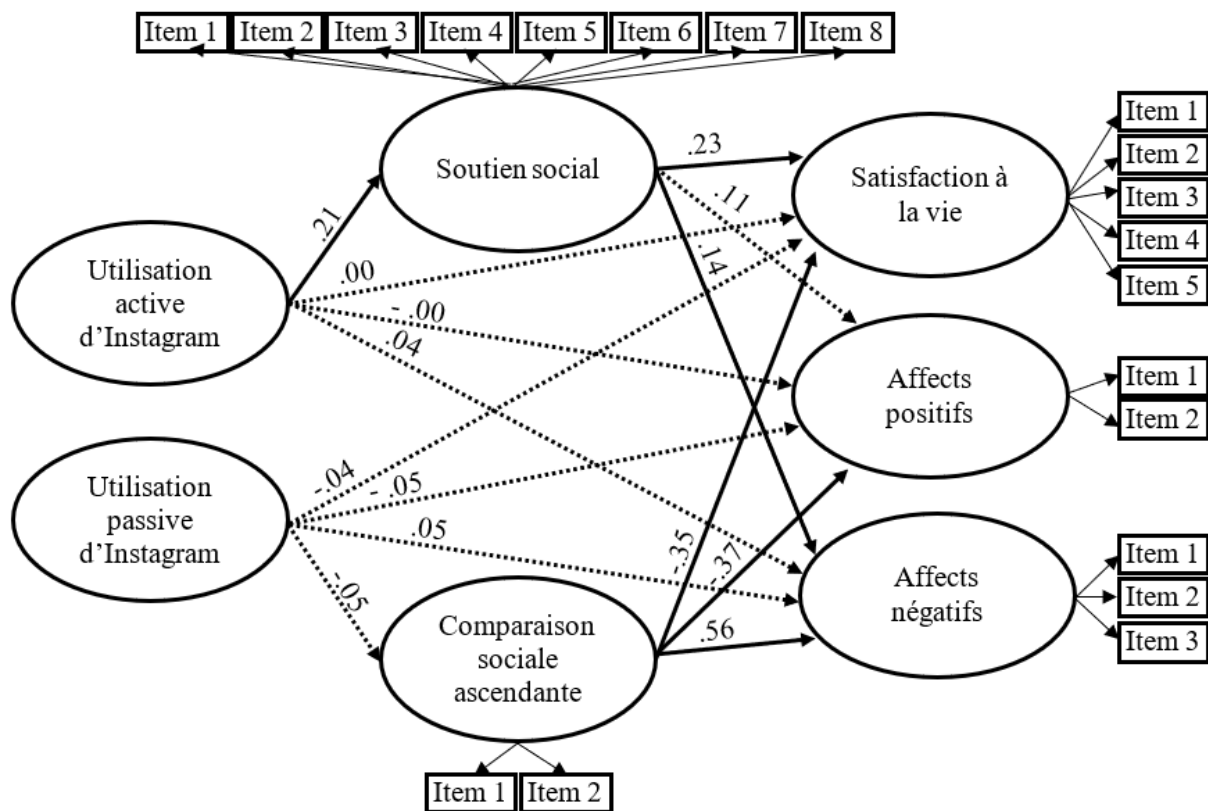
Item 1 Item 2 Item 3 Item 4 Item 5 Item 6 Item 7 Item 8

Soutien social

.21

.23

.11

.14

Satisfaction à la vie

Item 1
Item 2
Item 3
Item 4
Item 5

Utilisation active d'Instagram

.00

-.00

.04

Affects positifs

Item 1
Item 2

Utilisation passive d'Instagram

-.04

-.05

.05

-.05

-.35

-.37

.56

Affects négatifs

Item 1
Item 2
Item 3

Comparaison sociale ascendante

Item 1 Item 2